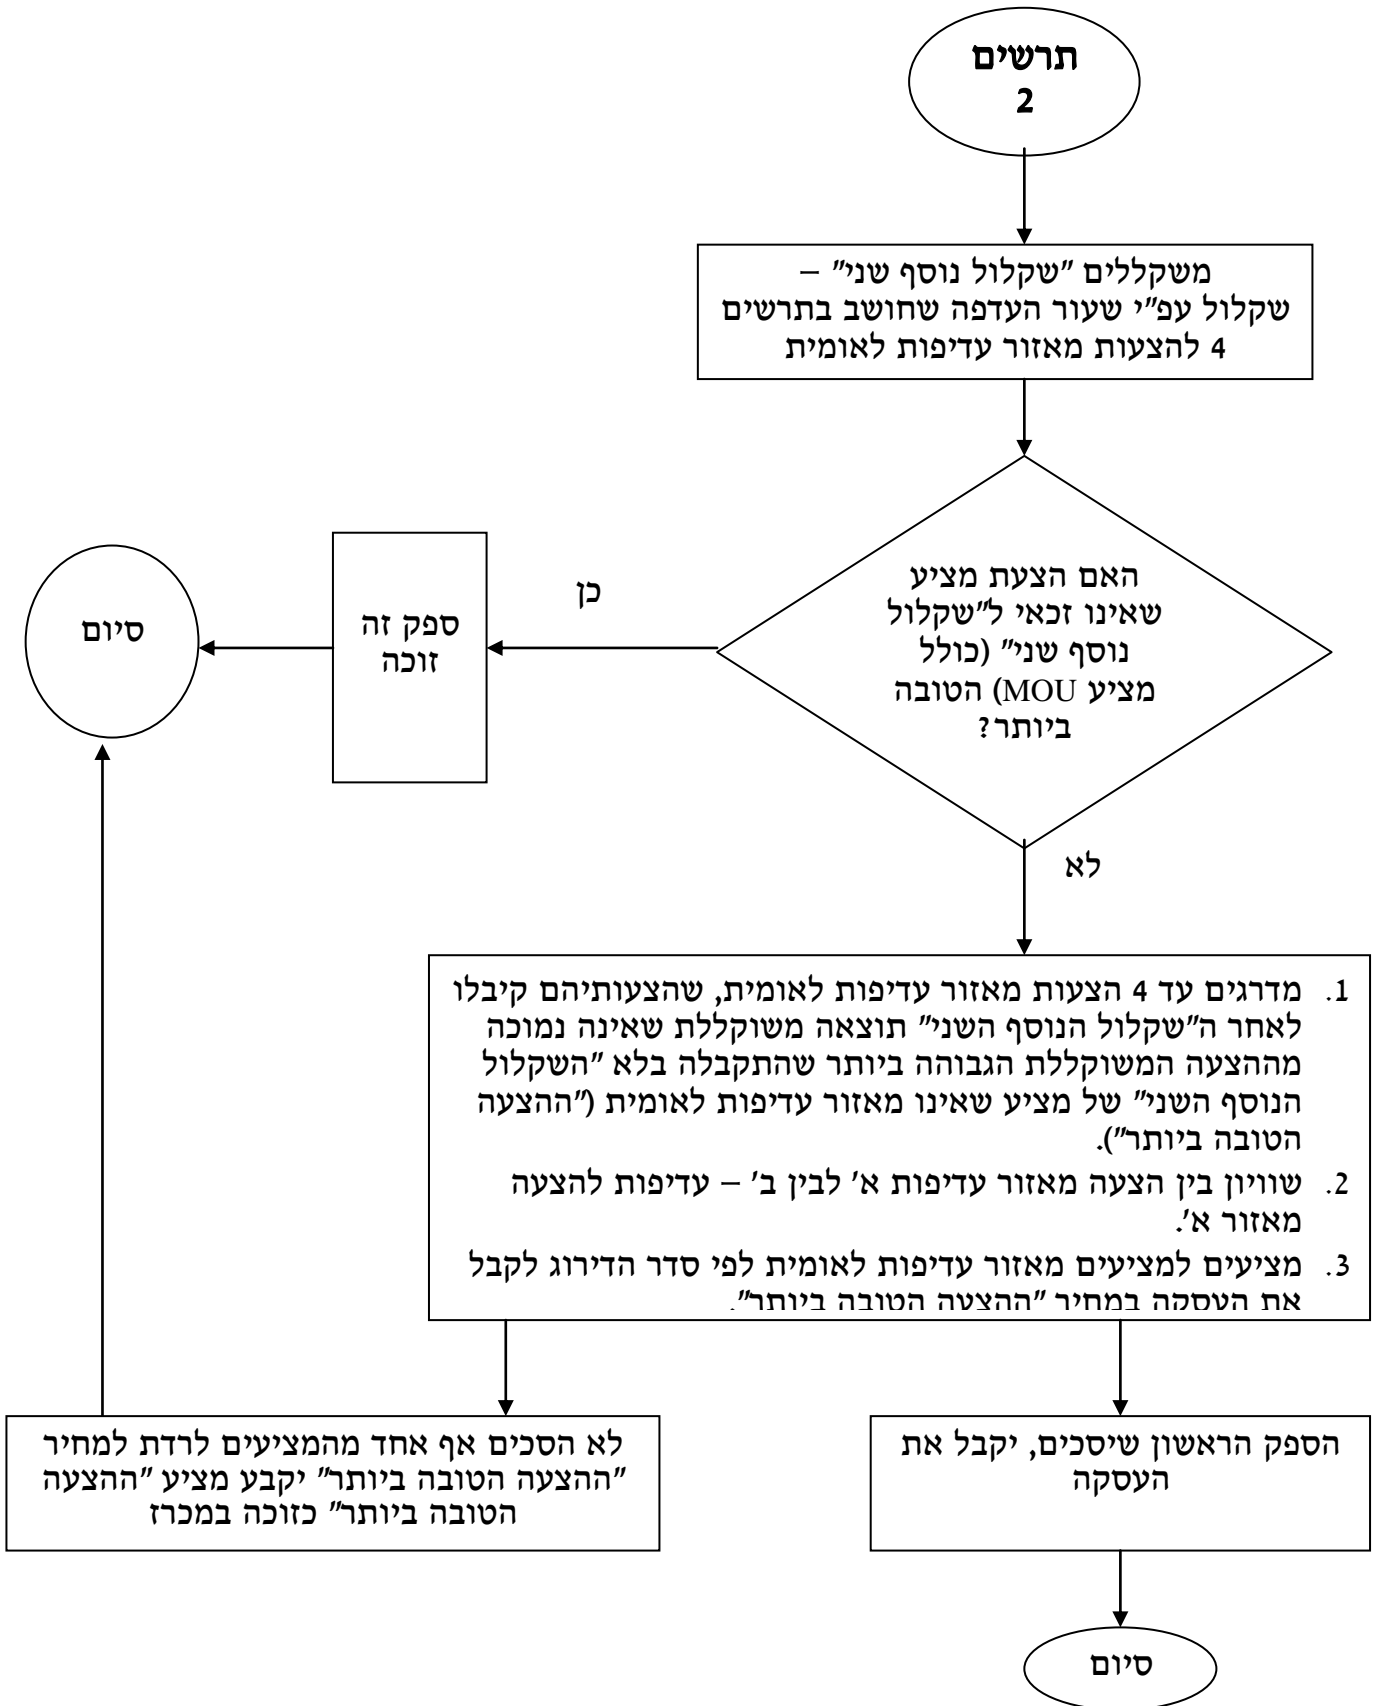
תרשים 2

משקללים "שקלול נוסף שני" – שקלול עפ"י שעור העדפה שחושב בתרשים 4 להצעות מאזור עדיפות לאומית

האם הצעת מציע שאינו זכאי ל"שקלול נוסף שני" (כולל מציע MOU) הטובה ביותר?

כן

ספק זה זוכה

סיום

לא

1. מדרגים עד 4 הצעות מאזור עדיפות לאומית, שהצעותיהם קיבלו לאחר ה"שקלול הנוסף השני" תוצאה משוקללת שאינה נמוכה מההצעה המשוקללת הגבוהה ביותר שהתקבלה בלא "השקלול הנוסף השני" של מציע שאינו מאזור עדיפות לאומית ("ההצעה הטובה ביותר").
2. שוויון בין הצעה מאזור עדיפות א' לבין ב' – עדיפות להצעה מאזור א'.
3. מציעים למציעים מאזור עדיפות לאומית לפי סדר הדירוג לקבל את העסקה במחיר "ההצעה הטובה ביותר".

לא הסכים אף אחד מהמציעים לרדת למחיר "ההצעה הטובה ביותר" יקבע מציע "ההצעה הטובה ביותר" כזוכה במכרז

הספק הראשון שיסכים, יקבל את העסקה

סיום